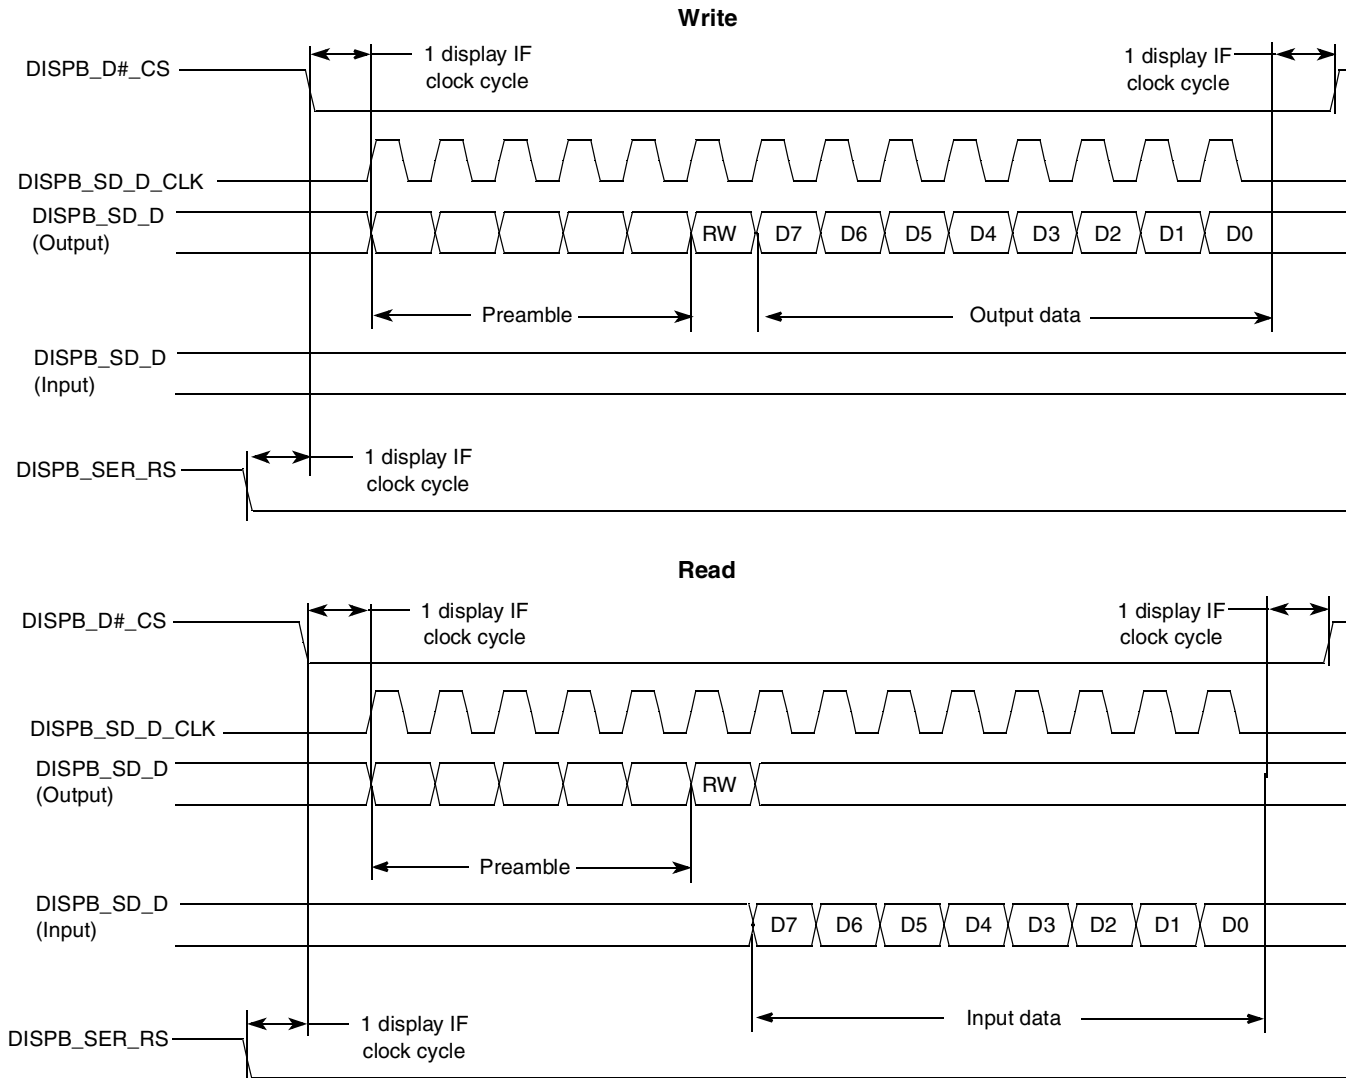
Write

DISPB_D#_CS

1 display IF clock cycle

1 display IF clock cycle

DISPB_SD_D_CLK

DISPB_SD_D (Output)

RW D7 D6 D5 D4 D3 D2 D1 D0

Preamble

Output data

DISPB_SD_D (Input)

DISPB_SER_RS

1 display IF clock cycle

Read

DISPB_D#_CS

1 display IF clock cycle

1 display IF clock cycle

DISPB_SD_D_CLK

DISPB_SD_D (Output)

RW

Preamble

DISPB_SD_D (Input)

D7 D6 D5 D4 D3 D2 D1 D0

Input data

DISPB_SER_RS

1 display IF clock cycle